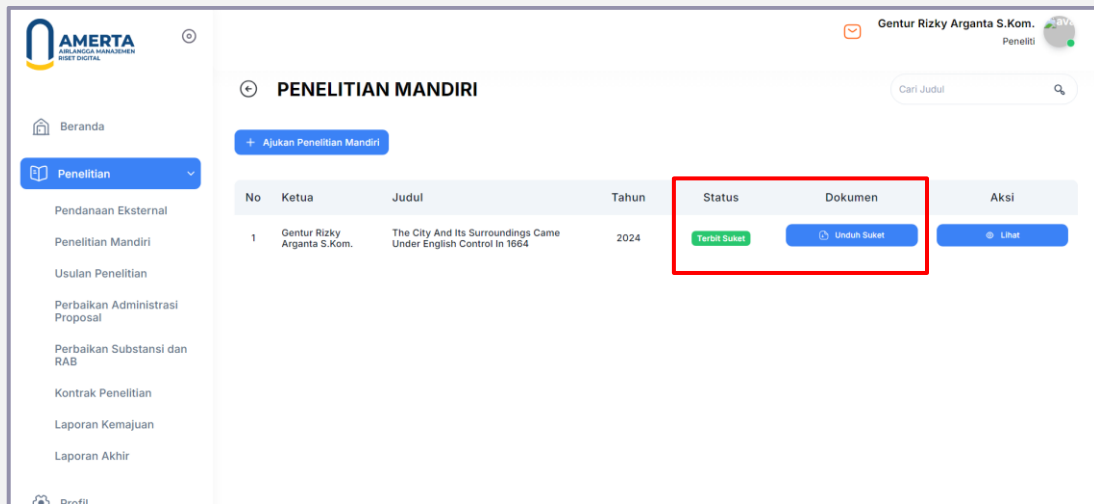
AMERTA
AIRLANGGA MANAJEMEN RISET DIGITAL

Gentur Rizky Arganta S.Kom.
Peneliti

Beranda

Penelitian

Pendanaan Eksternal

Penelitian Mandiri

Usulan Penelitian

Perbaikan Administrasi Proposal

Perbaikan Substansi dan RAB

Kontrak Penelitian

Laporan Kemajuan

Laporan Akhir

Profil

PENELITIAN MANDIRI

Cari Judul

+ Ajukan Penelitian Mandiri

| No | Ketua | Judul | Tahun | Status | Dokumen | Aksi |
|---|---|---|---|---|---|---|
| 1 | Gentur Rizky Arganta S.Kom. | The City And Its Surroundings Came Under English Control In 1664 | 2024 | Terbit Suket | Unduh Suket | Lihat |